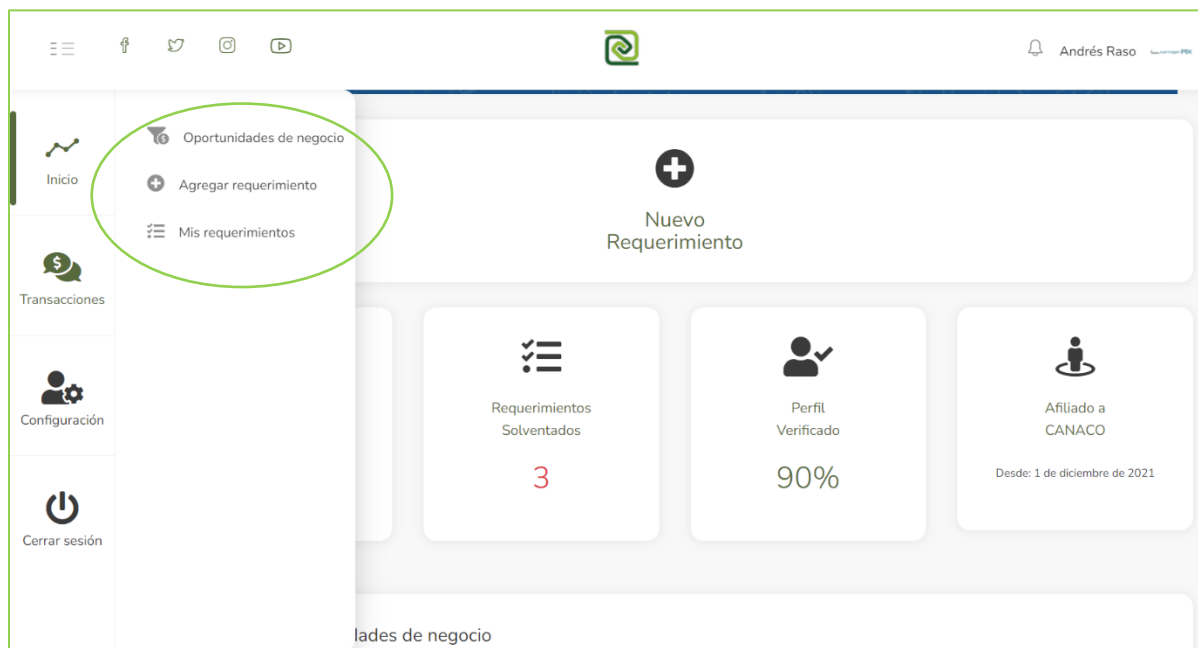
Andrés Raso

Inicio

Transacciones

Configuración

Cerrar sesión

Oportunidades de negocio

Agregar requerimiento

Mis requerimientos

Nuevo Requerimiento

Requerimientos Solventados

3

Perfil Verificado

90%

Afiliado a CANACO

Desde: 1 de diciembre de 2021

lades de negocio